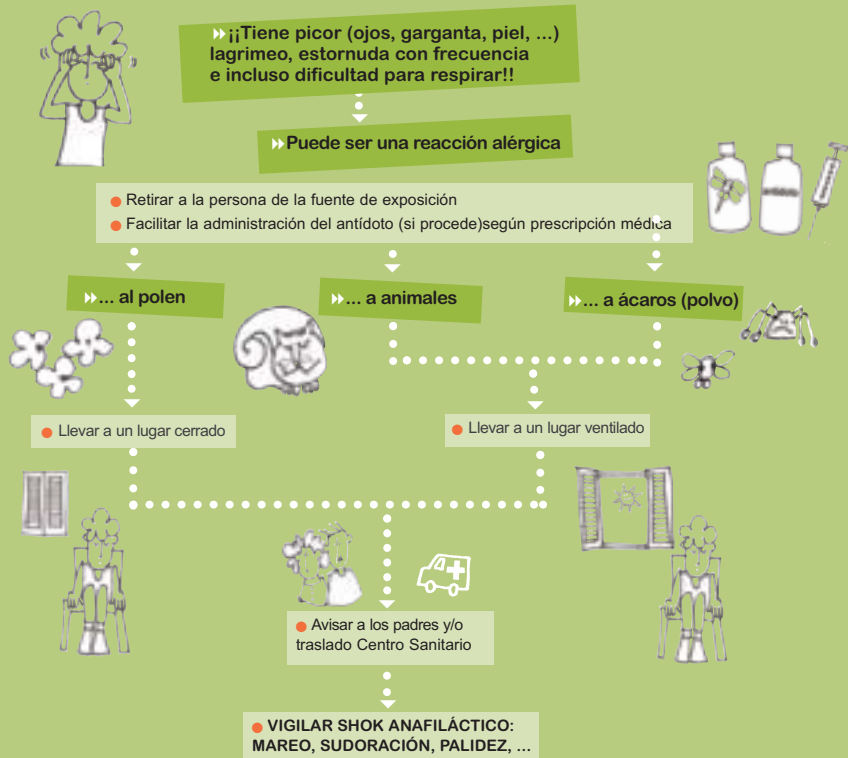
¡¡Tiene picor (ojos, garganta, piel, ...) lagrimeo, estornuda con frecuencia e incluso dificultad para respirar!!

Puede ser una reacción alérgica

Retirar a la persona de la fuente de exposición

Facilitar la administración del antídoto (si procede)según prescripción médica

... al polen

... a animales

... a ácaros (polvo)

Llevar a un lugar cerrado

Llevar a un lugar ventilado

Avisar a los padres y/o traslado Centro Sanitario

VIGILAR SHOK ANAFILÁCTICO: MAREO, SUDORACIÓN, PALIDEZ, ...